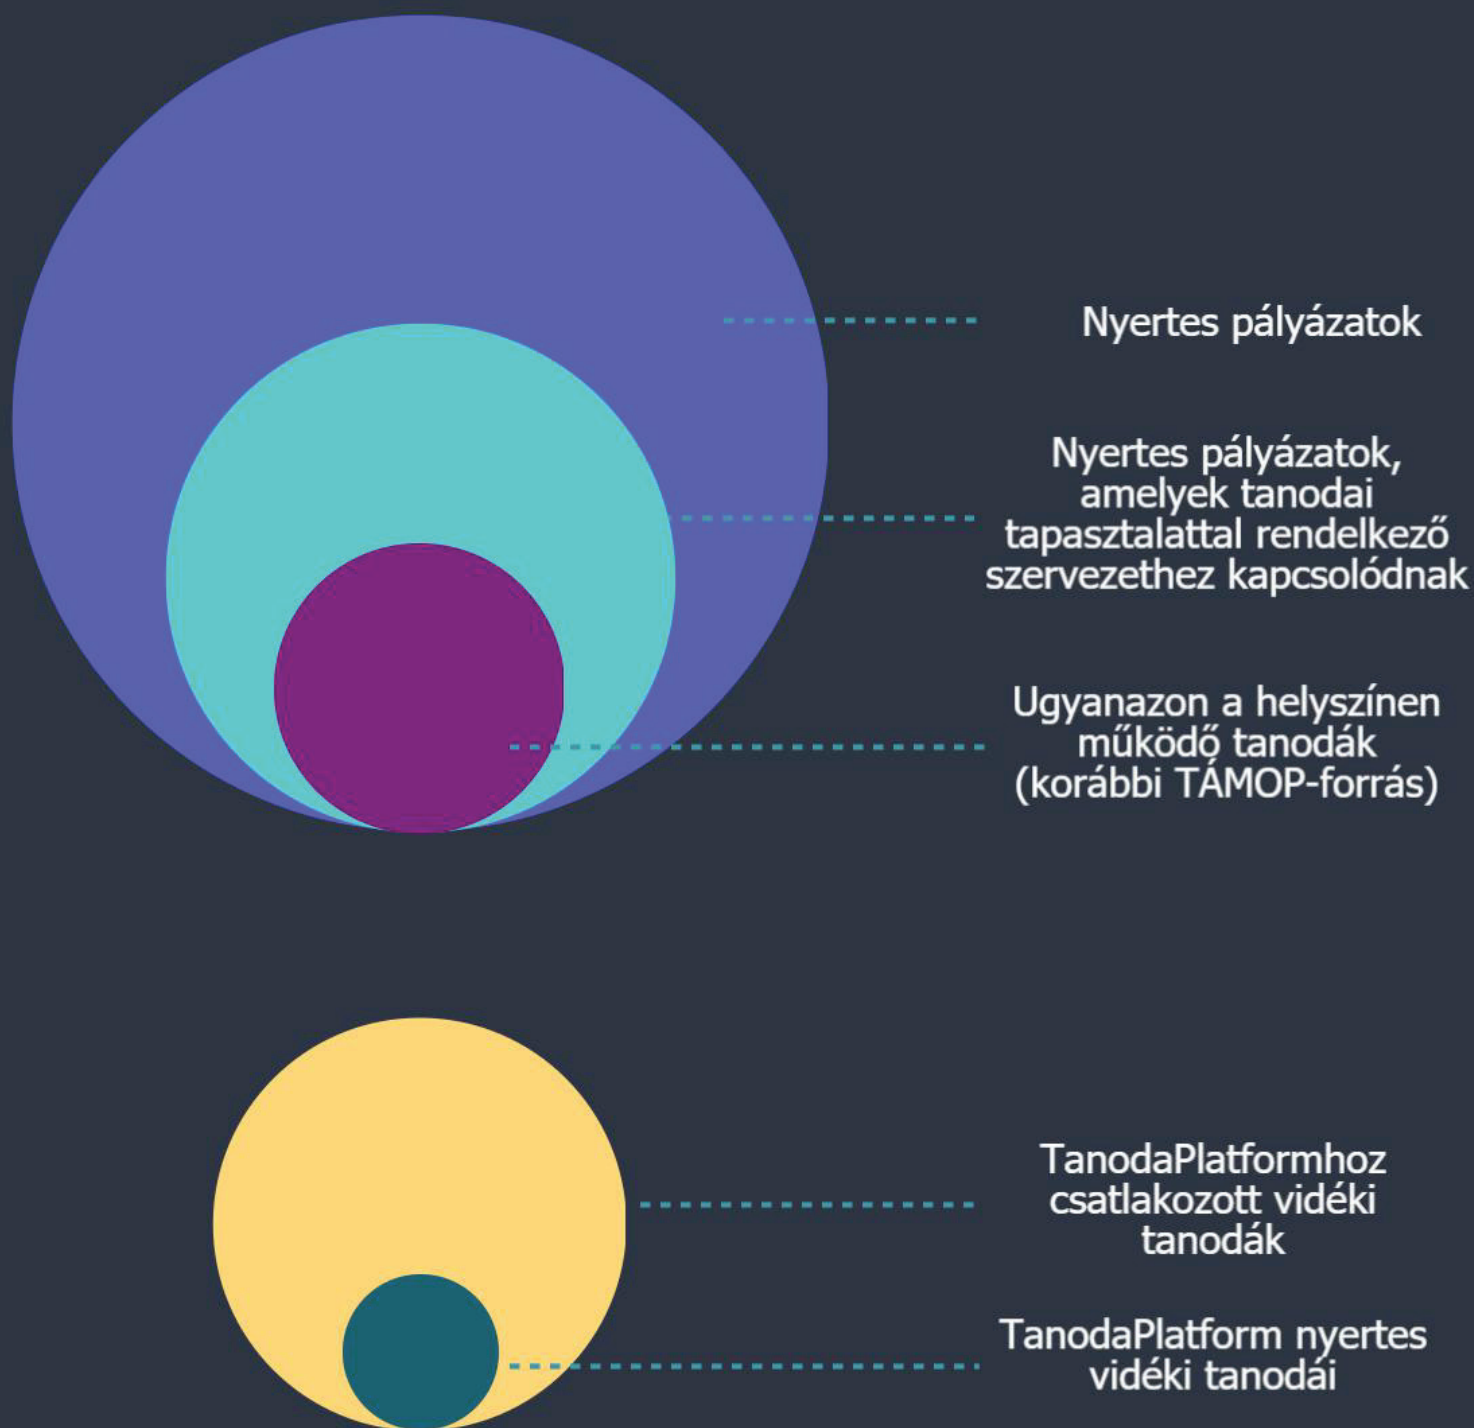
Nyertes pályázatok

Nyertes pályázatok, amelyek tanodai tapasztalattal rendelkező szervezethez kapcsolódnak

Ugyanazon a helyszínen működő tanodák (korábbi TÁMOP-forrás)

TanodaPlatformhoz csatlakozott vidéki tanodák

TanodaPlatform nyertes vidéki tanodái